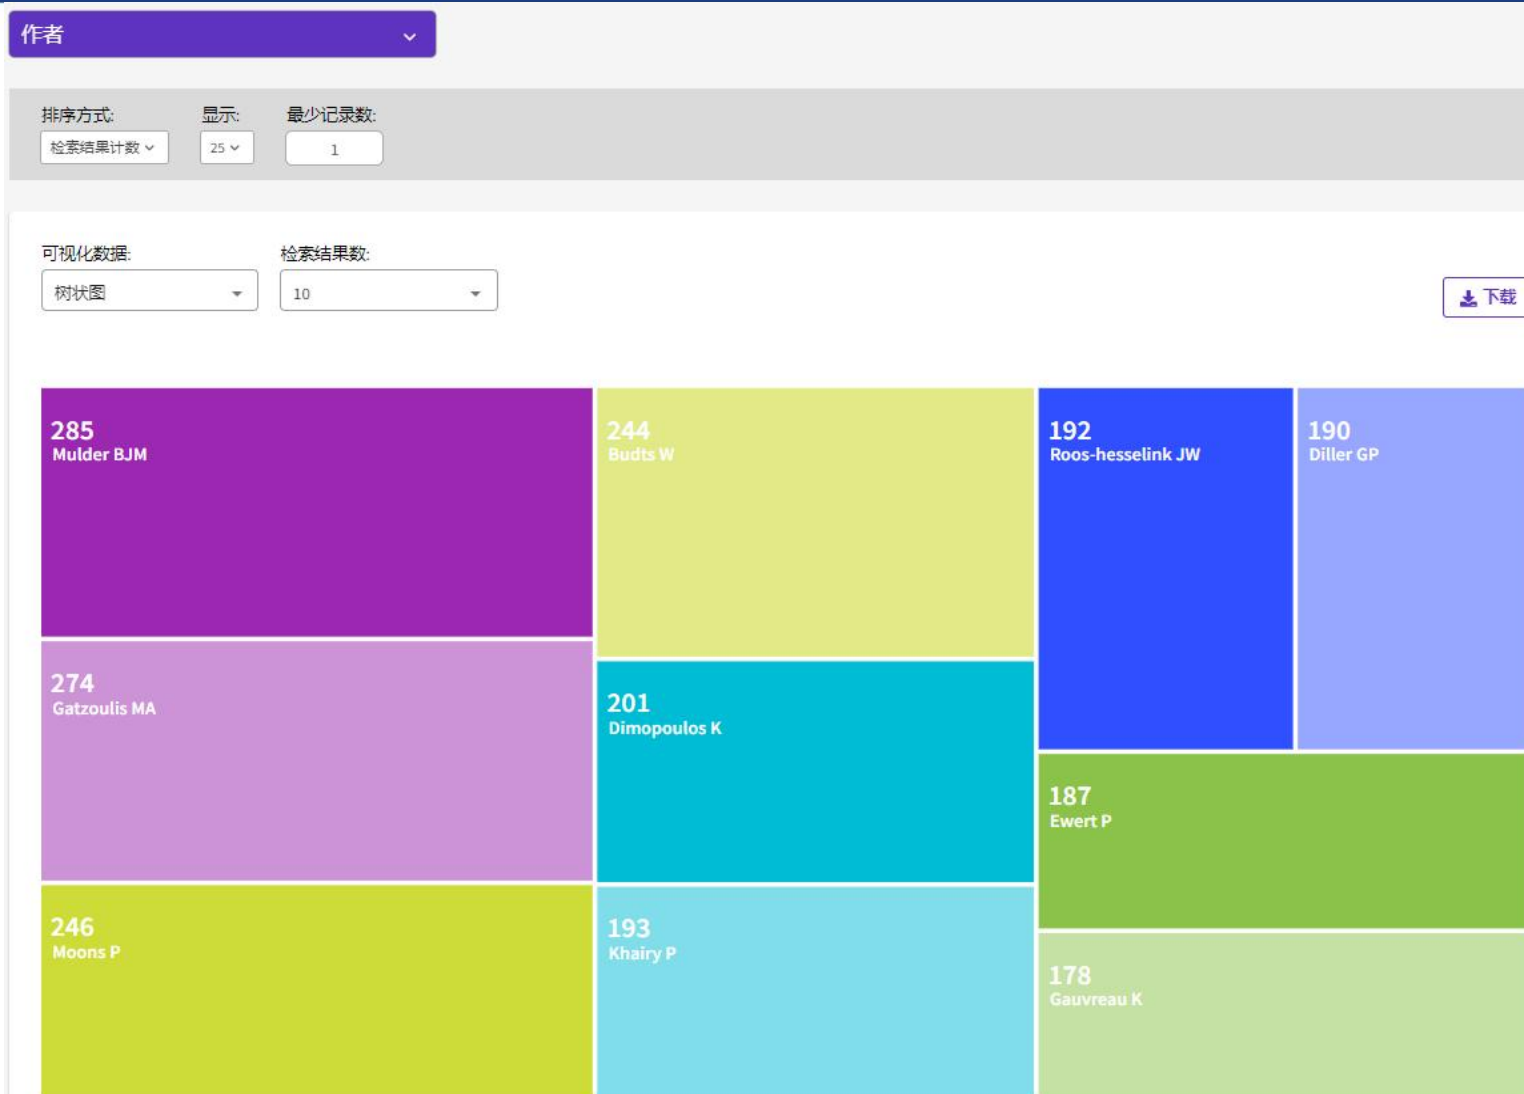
作者

排序方式:
检索结果计数

显示:
25

最少记录数:
1

可视化数据:
树状图

检索结果数:
10

下载

285
Mulder BJM

244
Budts W

192
Roos-hesselink JW

190
Diller GP

274
Gatzoulis MA

201
Dimopoulos K

187
Ewert P

246
Moons P

193
Khairy P

178
Gauvreau K